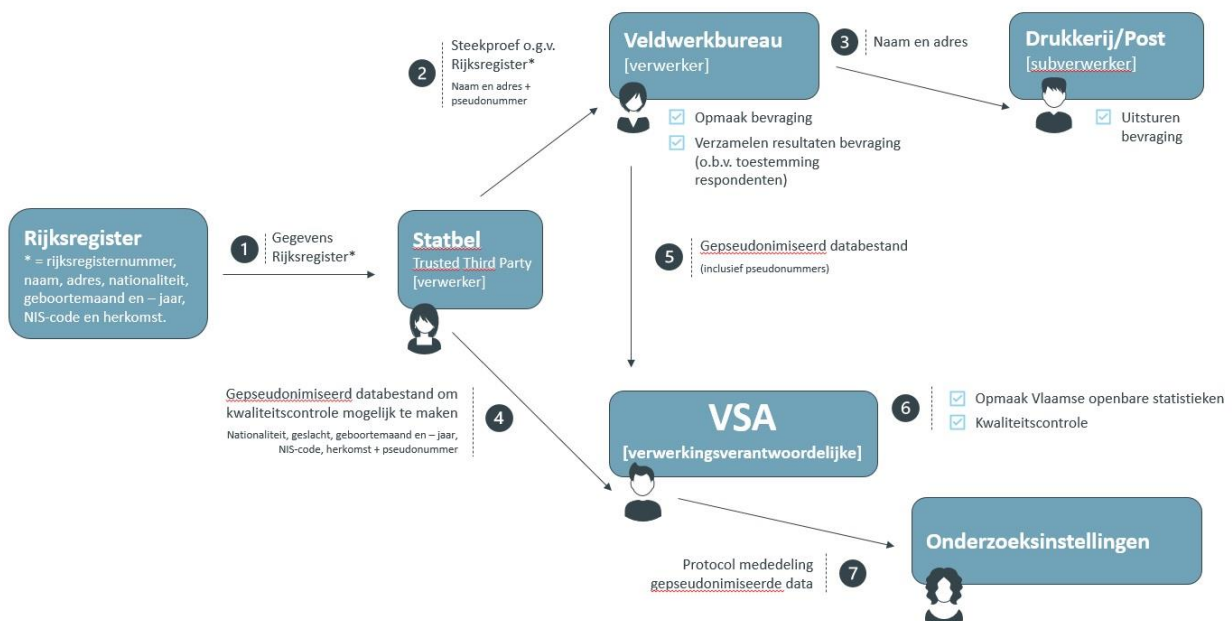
Rijksregister
* = rijksregisternummer, naam, adres, nationaliteit, geboortemaand en – jaar, NIS-code en herkomst.

1 Gegevens Rijksregister*

Statbel
Trusted Third Party
[verwerker]

2 Steekproef o.g.v. Rijksregister*
Naam en adres + pseudonummer

Veldwerkbureau
[verwerker]

Opmaak bevraging
Verzamelen resultaten bevraging (o.b.v. toestemming respondenten)

3 Naam en adres

Drukkerij/Post
[subverwerker]

Uitsturen bevraging

5 Gepseudonimiseerd databestand
(inclusief pseudonummers)

Gepseudonimiseerd databestand om kwaliteitscontrole mogelijk te maken
Nationaliteit, geslacht, geboortemaand en – jaar, NIS-code, herkomst + pseudonummer
4

VSA
[verwerkingsverantwoordelijke]

6 Opmaak Vlaamse openbare statistieken
Kwaliteitscontrole

Onderzoeksinstellingen

Protocol mededeling gepseudonimiseerde data 7